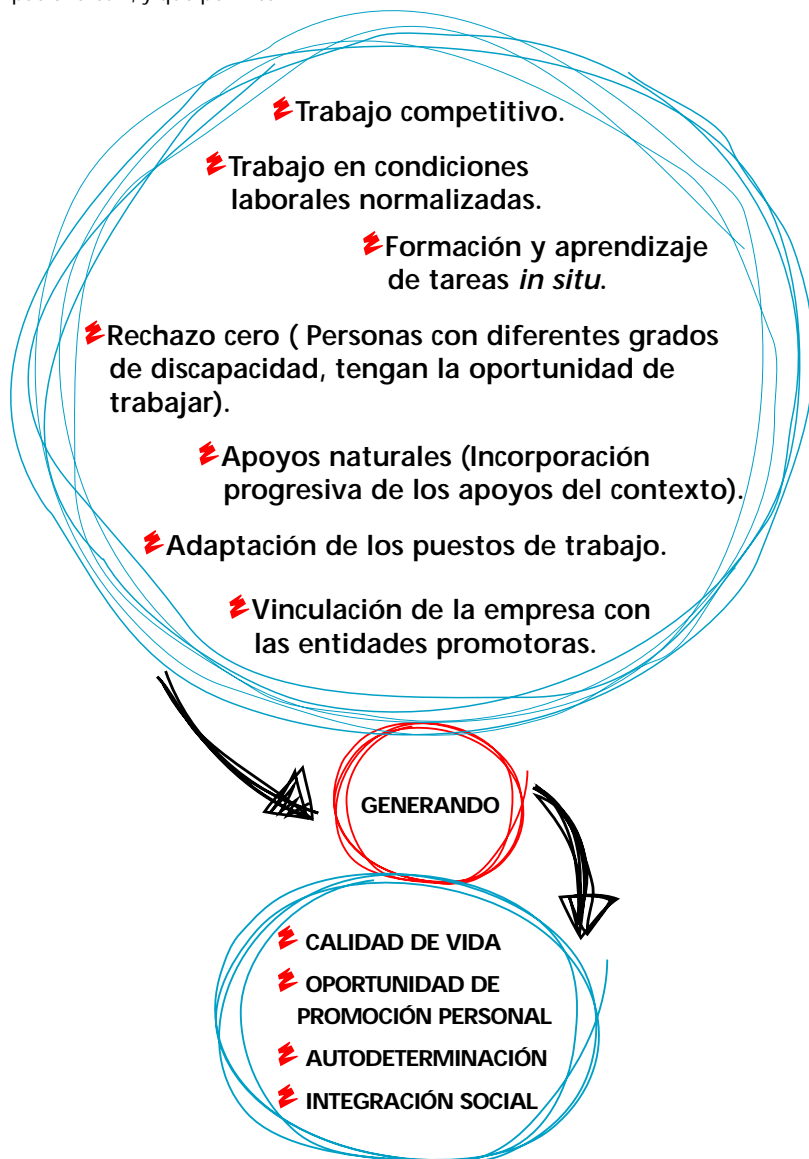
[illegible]

Trabajo competitivo.

Trabajo en condiciones laborales normalizadas.

Formación y aprendizaje de tareas *in situ*.

Rechazo cero ( Personas con diferentes grados de discapacidad, tengan la oportunidad de trabajar).

Apoyos naturales (Incorporación progresiva de los apoyos del contexto).

Adaptación de los puestos de trabajo.

Vinculación de la empresa con las entidades promotoras.

GENERANDO

CALIDAD DE VIDA

OPORTUNIDAD DE PROMOCIÓN PERSONAL

AUTODETERMINACIÓN

INTEGRACIÓN SOCIAL